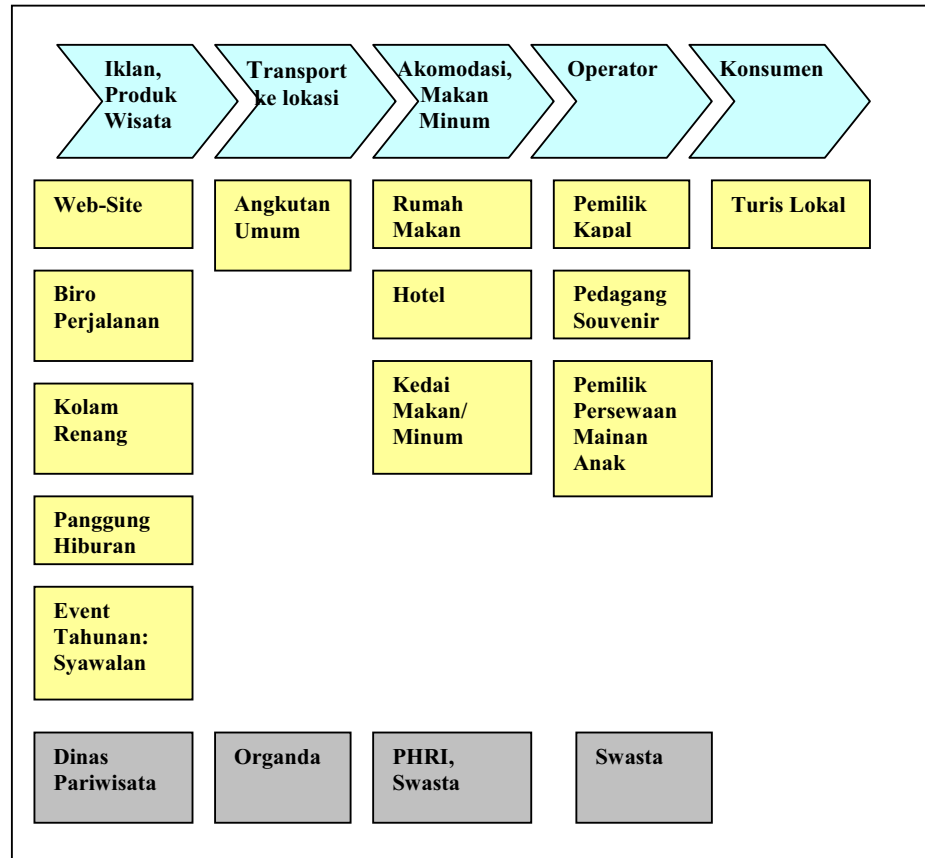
Iklan, Produk Wisata

Transport ke lokasi

Akomodasi, Makan Minum

Operator

Konsumen

Web-Site

Angkutan Umum

Rumah Makan

Pemilik Kapal

Turis Lokal

Biro Perjalanan

Hotel

Pedagang Souvenir

Kolam Renang

Kedai Makan/ Minum

Pemilik Persewaan Mainan Anak

Panggung Hiburan

Event Tahunan: Syawalan

Dinas Pariwisata

Organda

PHRI, Swasta

Swasta